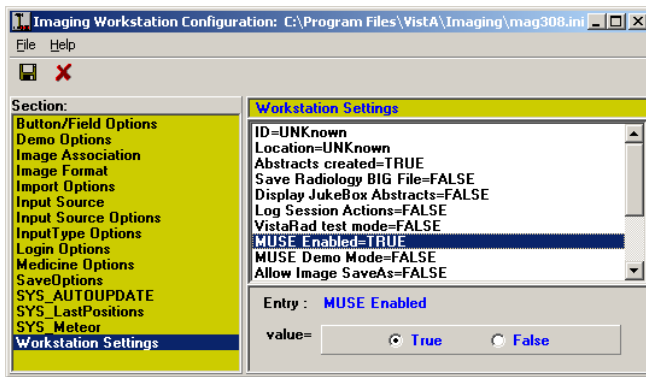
Imaging Workstation Configuration: C:\Program Files\VistA\Imaging\mag308.ini

File Help

Section:
Button/Field Options
Demo Options
Image Association
Image Format
Import Options
Input Source
Input Source Options
InputType Options
Login Options
Medicine Options
SaveOptions
SYS_AUTOUPDATE
SYS_LastPositions
SYS_Meteor
Workstation Settings

Workstation Settings
ID=UNKnown
Location=UNKnown
Abstracts created=TRUE
Save Radiology BIG File=FALSE
Display JukeBox Abstracts=FALSE
Log Session Actions=FALSE
VistaRad test mode=FALSE
MUSE Enabled=TRUE
MUSE Demo Mode=FALSE
Allow Image SaveAs=FALSE

Entry : MUSE Enabled

value= True False